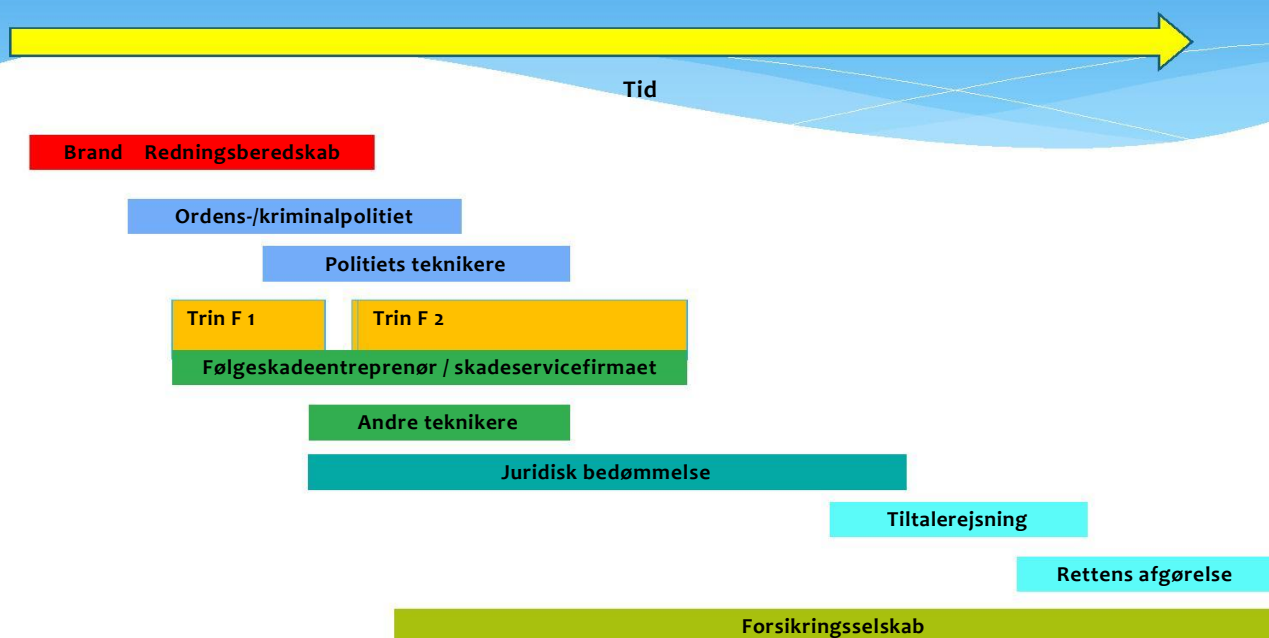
Tid

Brand Redningsberedskab

Ordens-/kriminalpolitiet

Politiets teknikere

Trin F 1

Trin F 2

Følgeskadeentreprenør / skadeservicefirmaet

Andre teknikere

Juridisk bedømmelse

Tiltalerejsning

Rettens afgørelse

Forsikringsselskab